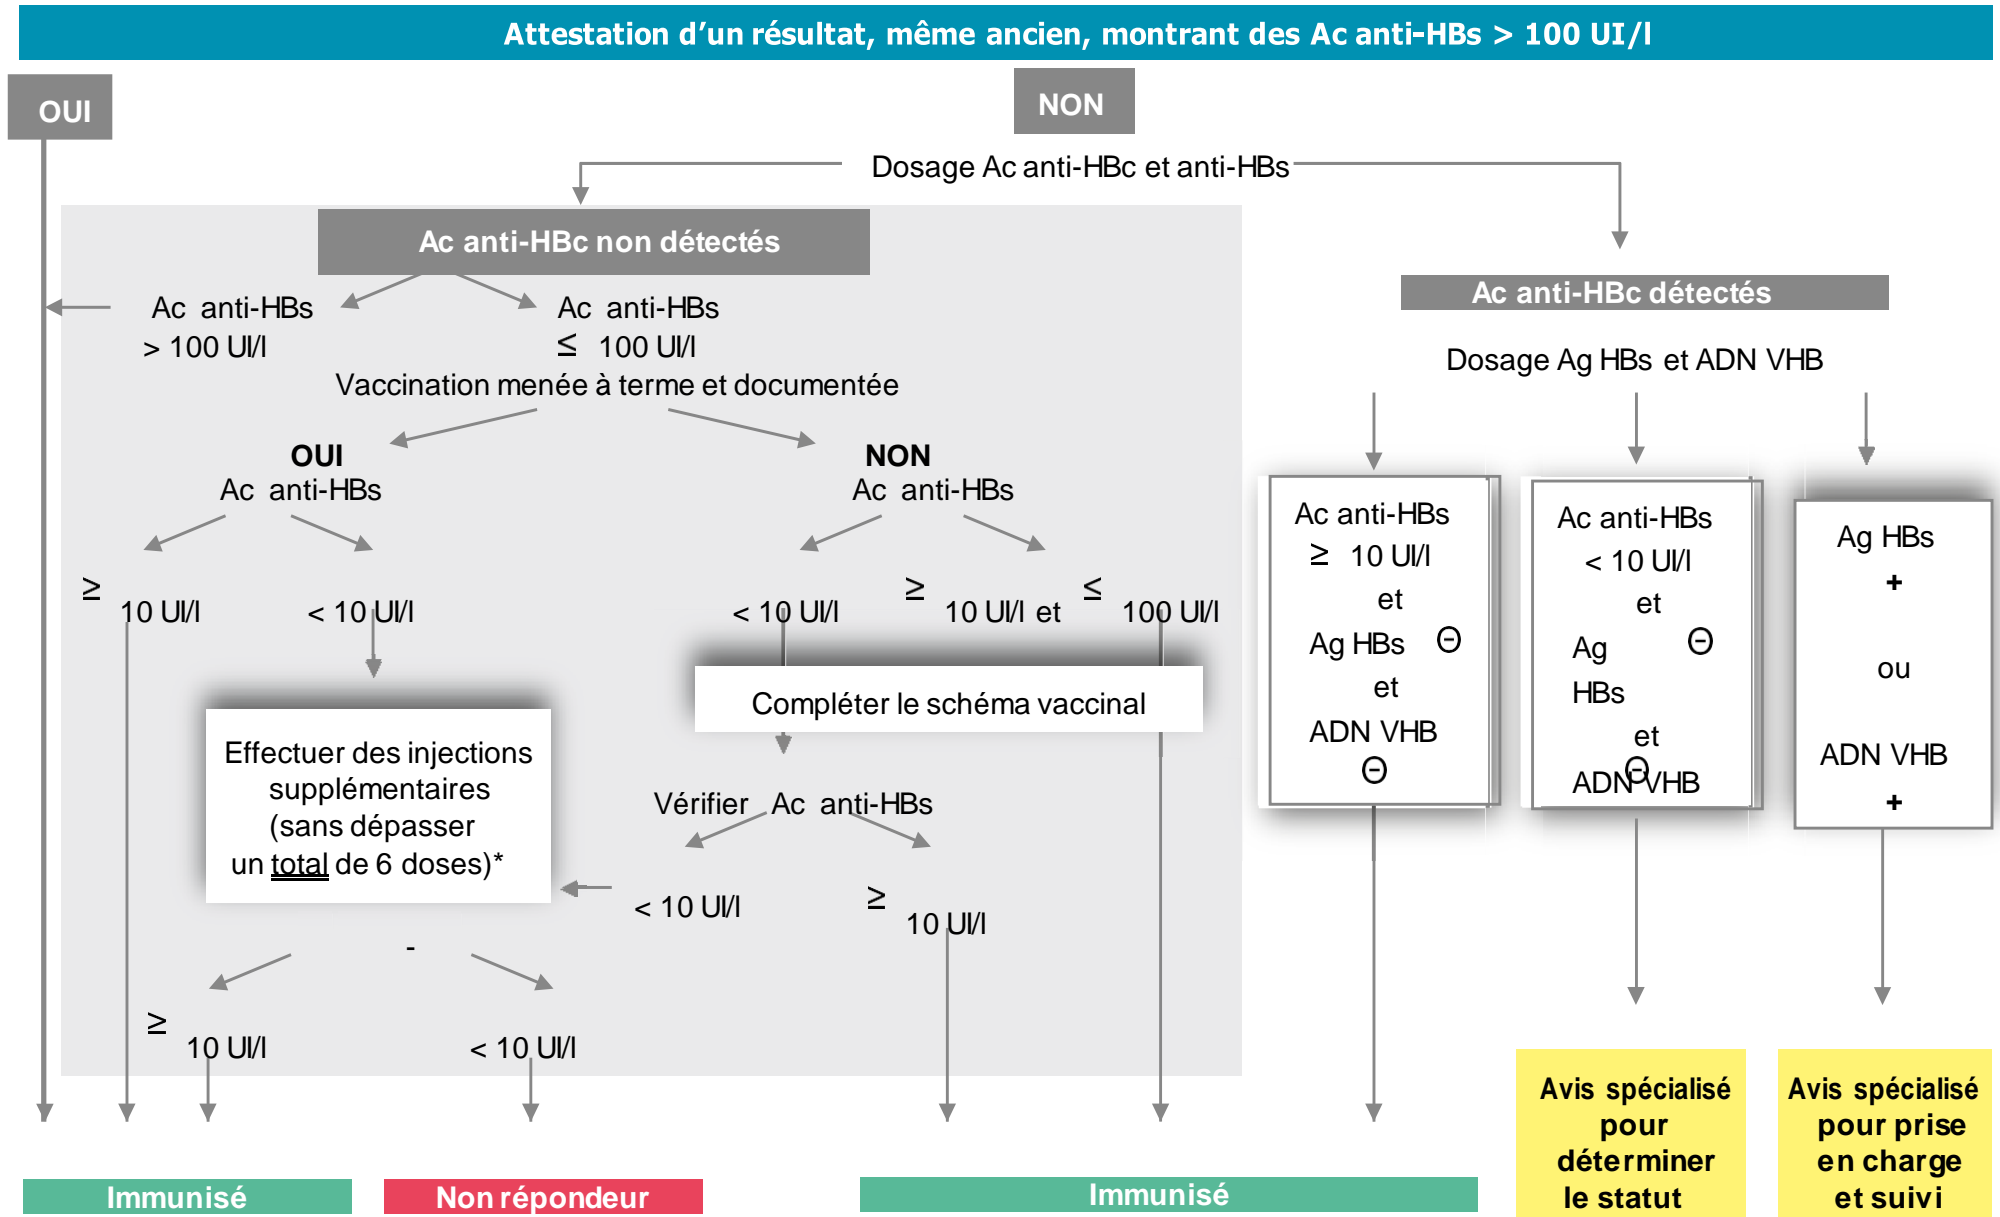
Attestation d'un résultat, même ancien, montrant des Ac anti-HBs > 100 UI/l

OUI

NON

Dosage Ac anti-HBc et anti-HBs

Ac anti-HBc non détectés

Ac anti-HBs > 100 UI/l

Ac anti-HBs ≤ 100 UI/l

Vaccination menée à terme et documentée

OUI
Ac anti-HBs

NON
Ac anti-HBs

≥ 10 UI/l

< 10 UI/l

< 10 UI/l

≥ 10 UI/l et ≤ 100 UI/l

Compléter le schéma vaccinal

Effectuer des injections supplémentaires (sans dépasser un total de 6 doses)*

Vérifier Ac anti-HBs

< 10 UI/l

≥ 10 UI/l

-

≥ 10 UI/l

< 10 UI/l

Ac anti-HBc détectés

Dosage Ag HBs et ADN VHB

Ac anti-HBs ≥ 10 UI/l et Ag HBs ⊖ et ADN VHB ⊖

Ac anti-HBs < 10 UI/l et Ag HBs ⊖ et ADN VHB ⊖

Ag HBs + ou ADN VHB +

Avis spécialisé pour déterminer le statut

Avis spécialisé pour prise en charge et suivi

Immunisé

Non répondeur

Immunisé